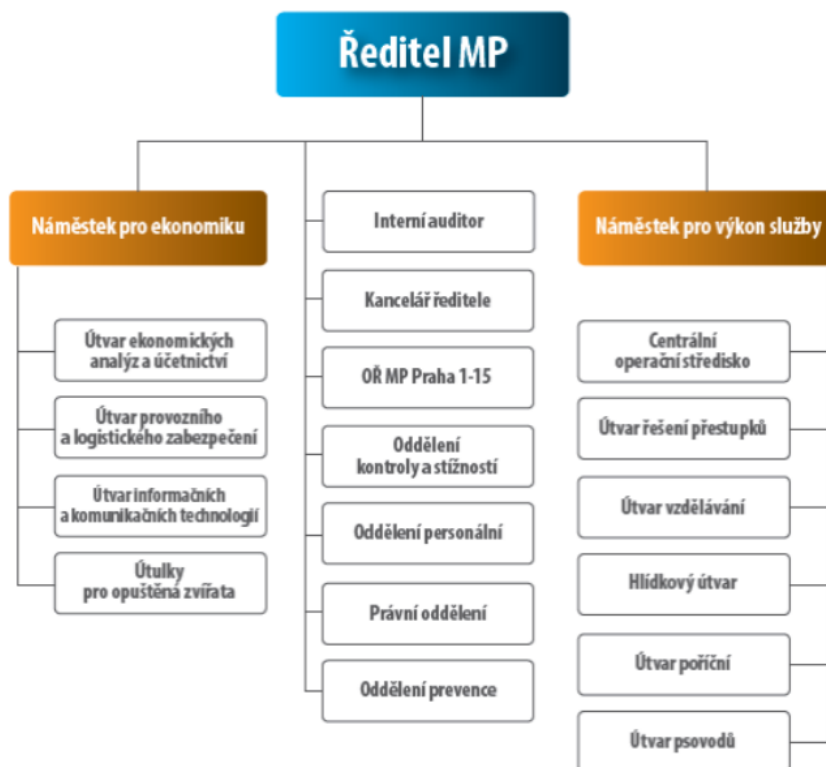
Ředitel MP

Náměstek pro ekonomiku

Útvar ekonomických analýz a účetnictví

Útvar provozního a logistického zabezpečení

Útvar informačních a komunikačních technologií

Útulky pro opuštěná zvířata

Interní auditor

Kancelář ředitele

OŘ MP Praha 1-15

Oddělení kontroly a stížností

Oddělení personální

Právní oddělení

Oddělení prevence

Náměstek pro výkon služby

Centrální operační středisko

Útvar řešení přestupků

Útvar vzdělávání

Hlídkový útvar

Útvar poříční

Útvar psovodů